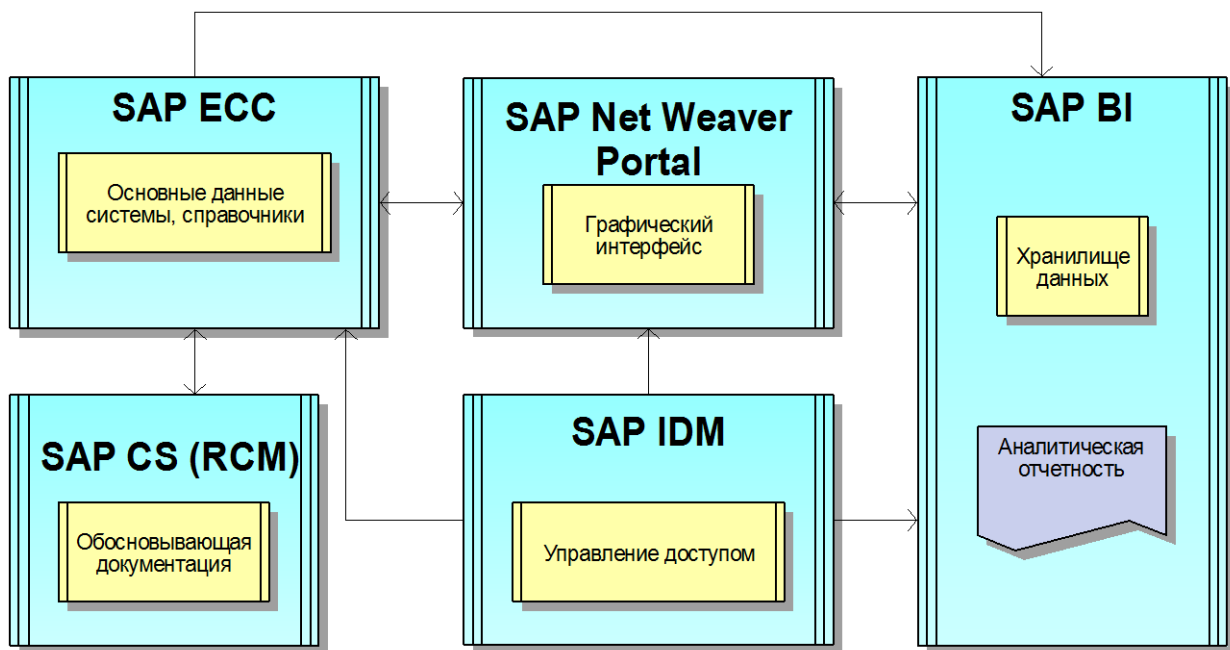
SAP ECC

Основные данные системы, справочники

SAP Net Weaver Portal

Графический интерфейс

SAP BI

Хранилище данных

Аналитическая отчетность

SAP CS (RCM)

Обосновывающая документация

SAP IDM

Управление доступом